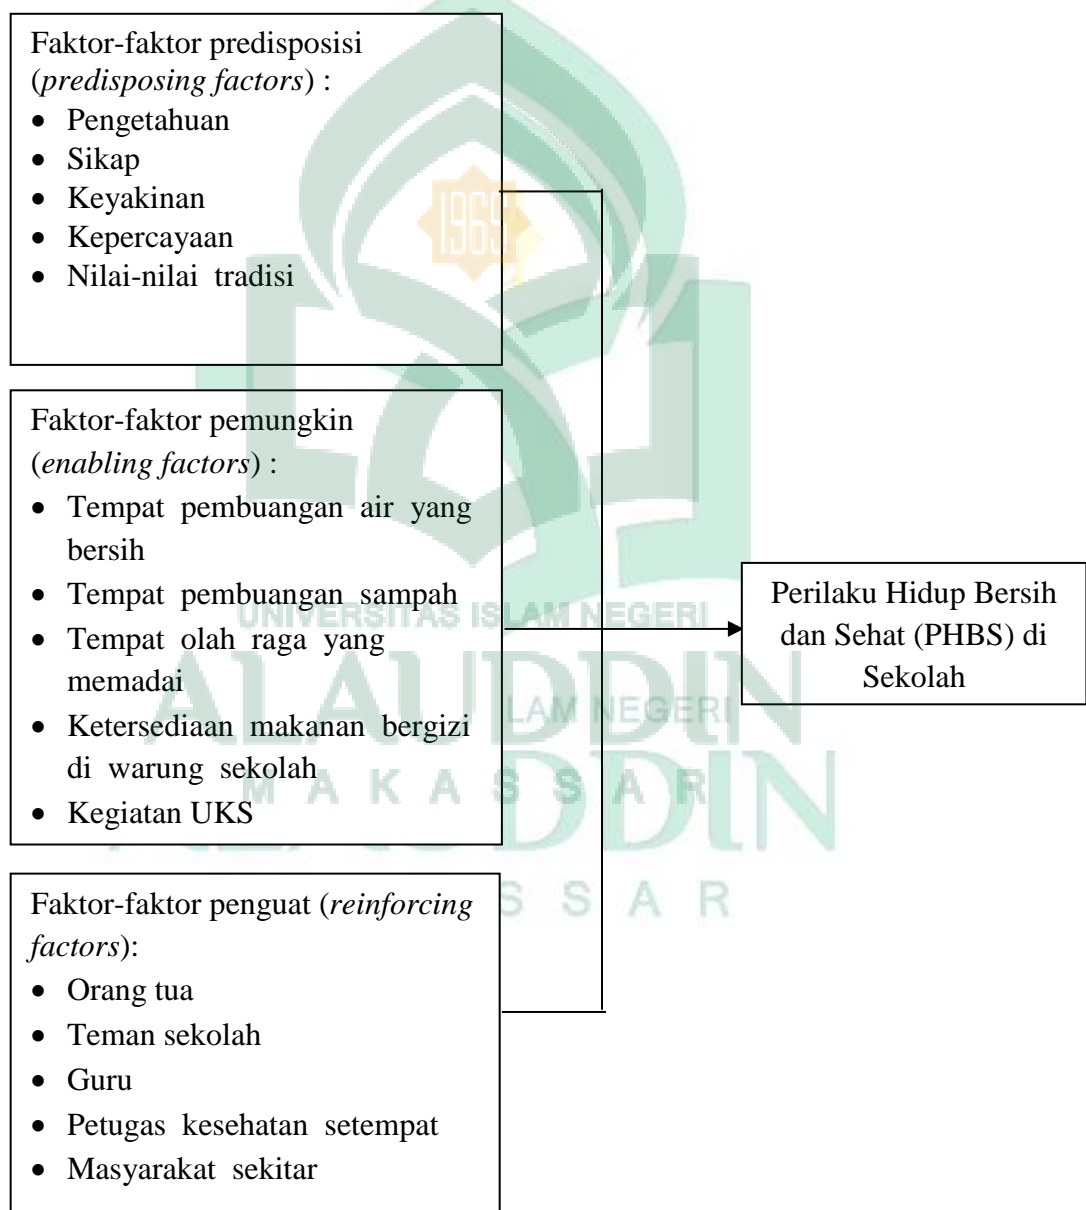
Faktor-faktor predisposisi (*predisposing factors*) :
- Pengetahuan
- Sikap
- Keyakinan
- Kepercayaan
- Nilai-nilai tradisi

Faktor-faktor pemungkin (*enabling factors*) :
- Tempat pembuangan air yang bersih
- Tempat pembuangan sampah
- Tempat olah raga yang memadai
- Ketersediaan makanan bergizi di warung sekolah
- Kegiatan UKS

Faktor-faktor penguat (*reinforcing factors*):
- Orang tua
- Teman sekolah
- Guru
- Petugas kesehatan setempat
- Masyarakat sekitar

Perilaku Hidup Bersih dan Sehat (PHBS) di Sekolah

1965

UNIVERSITAS ISLAM NEGERI
ALAUDDIN
M A K A S S A R